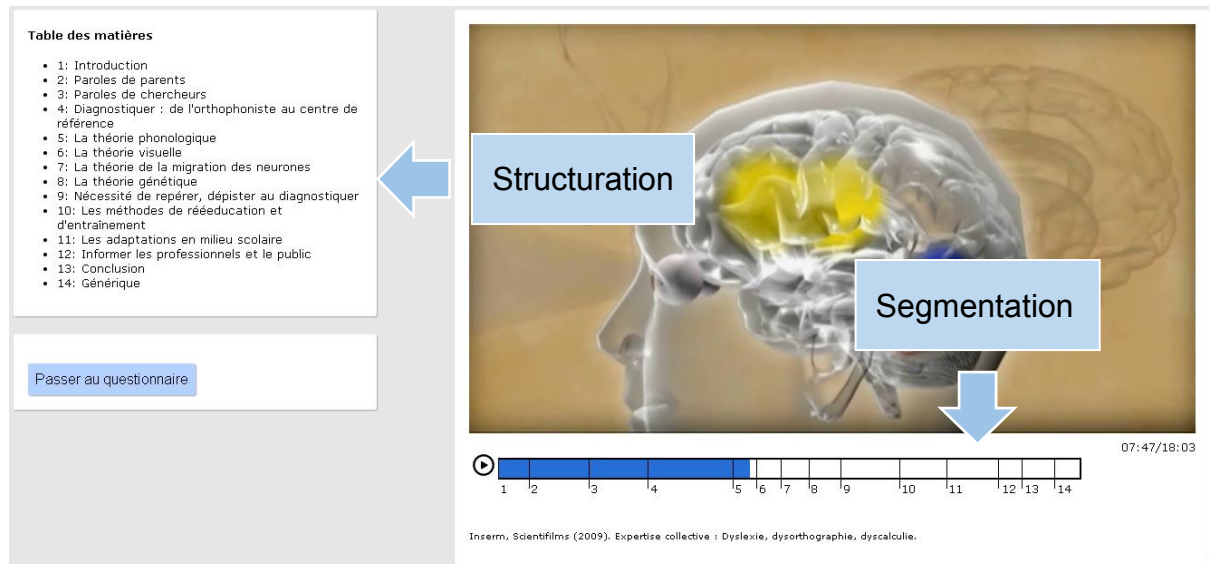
Table des matières

- 1: Introduction
- 2: Paroles de parents
- 3: Paroles de chercheurs
- 4: Diagnostiquer : de l'orthophoniste au centre de référence
- 5: La théorie phonologique
- 6: La théorie visuelle
- 7: La théorie de la migration des neurones
- 8: La théorie génétique
- 9: Nécessité de repérer, dépister au diagnostiquer
- 10: Les méthodes de rééducation et d'entraînement
- 11: Les adaptations en milieu scolaire
- 12: Informer les professionnels et le public
- 13: Conclusion
- 14: Générique

Passer au questionnaire

Structuration

Segmentation

07:47/18:03

1 2 3 4 5 6 7 8 9 10 11 12 13 14

Inserm, Scientifilms (2009). Expertise collective : Dyslexie, dysorthographie, dyscalculie.